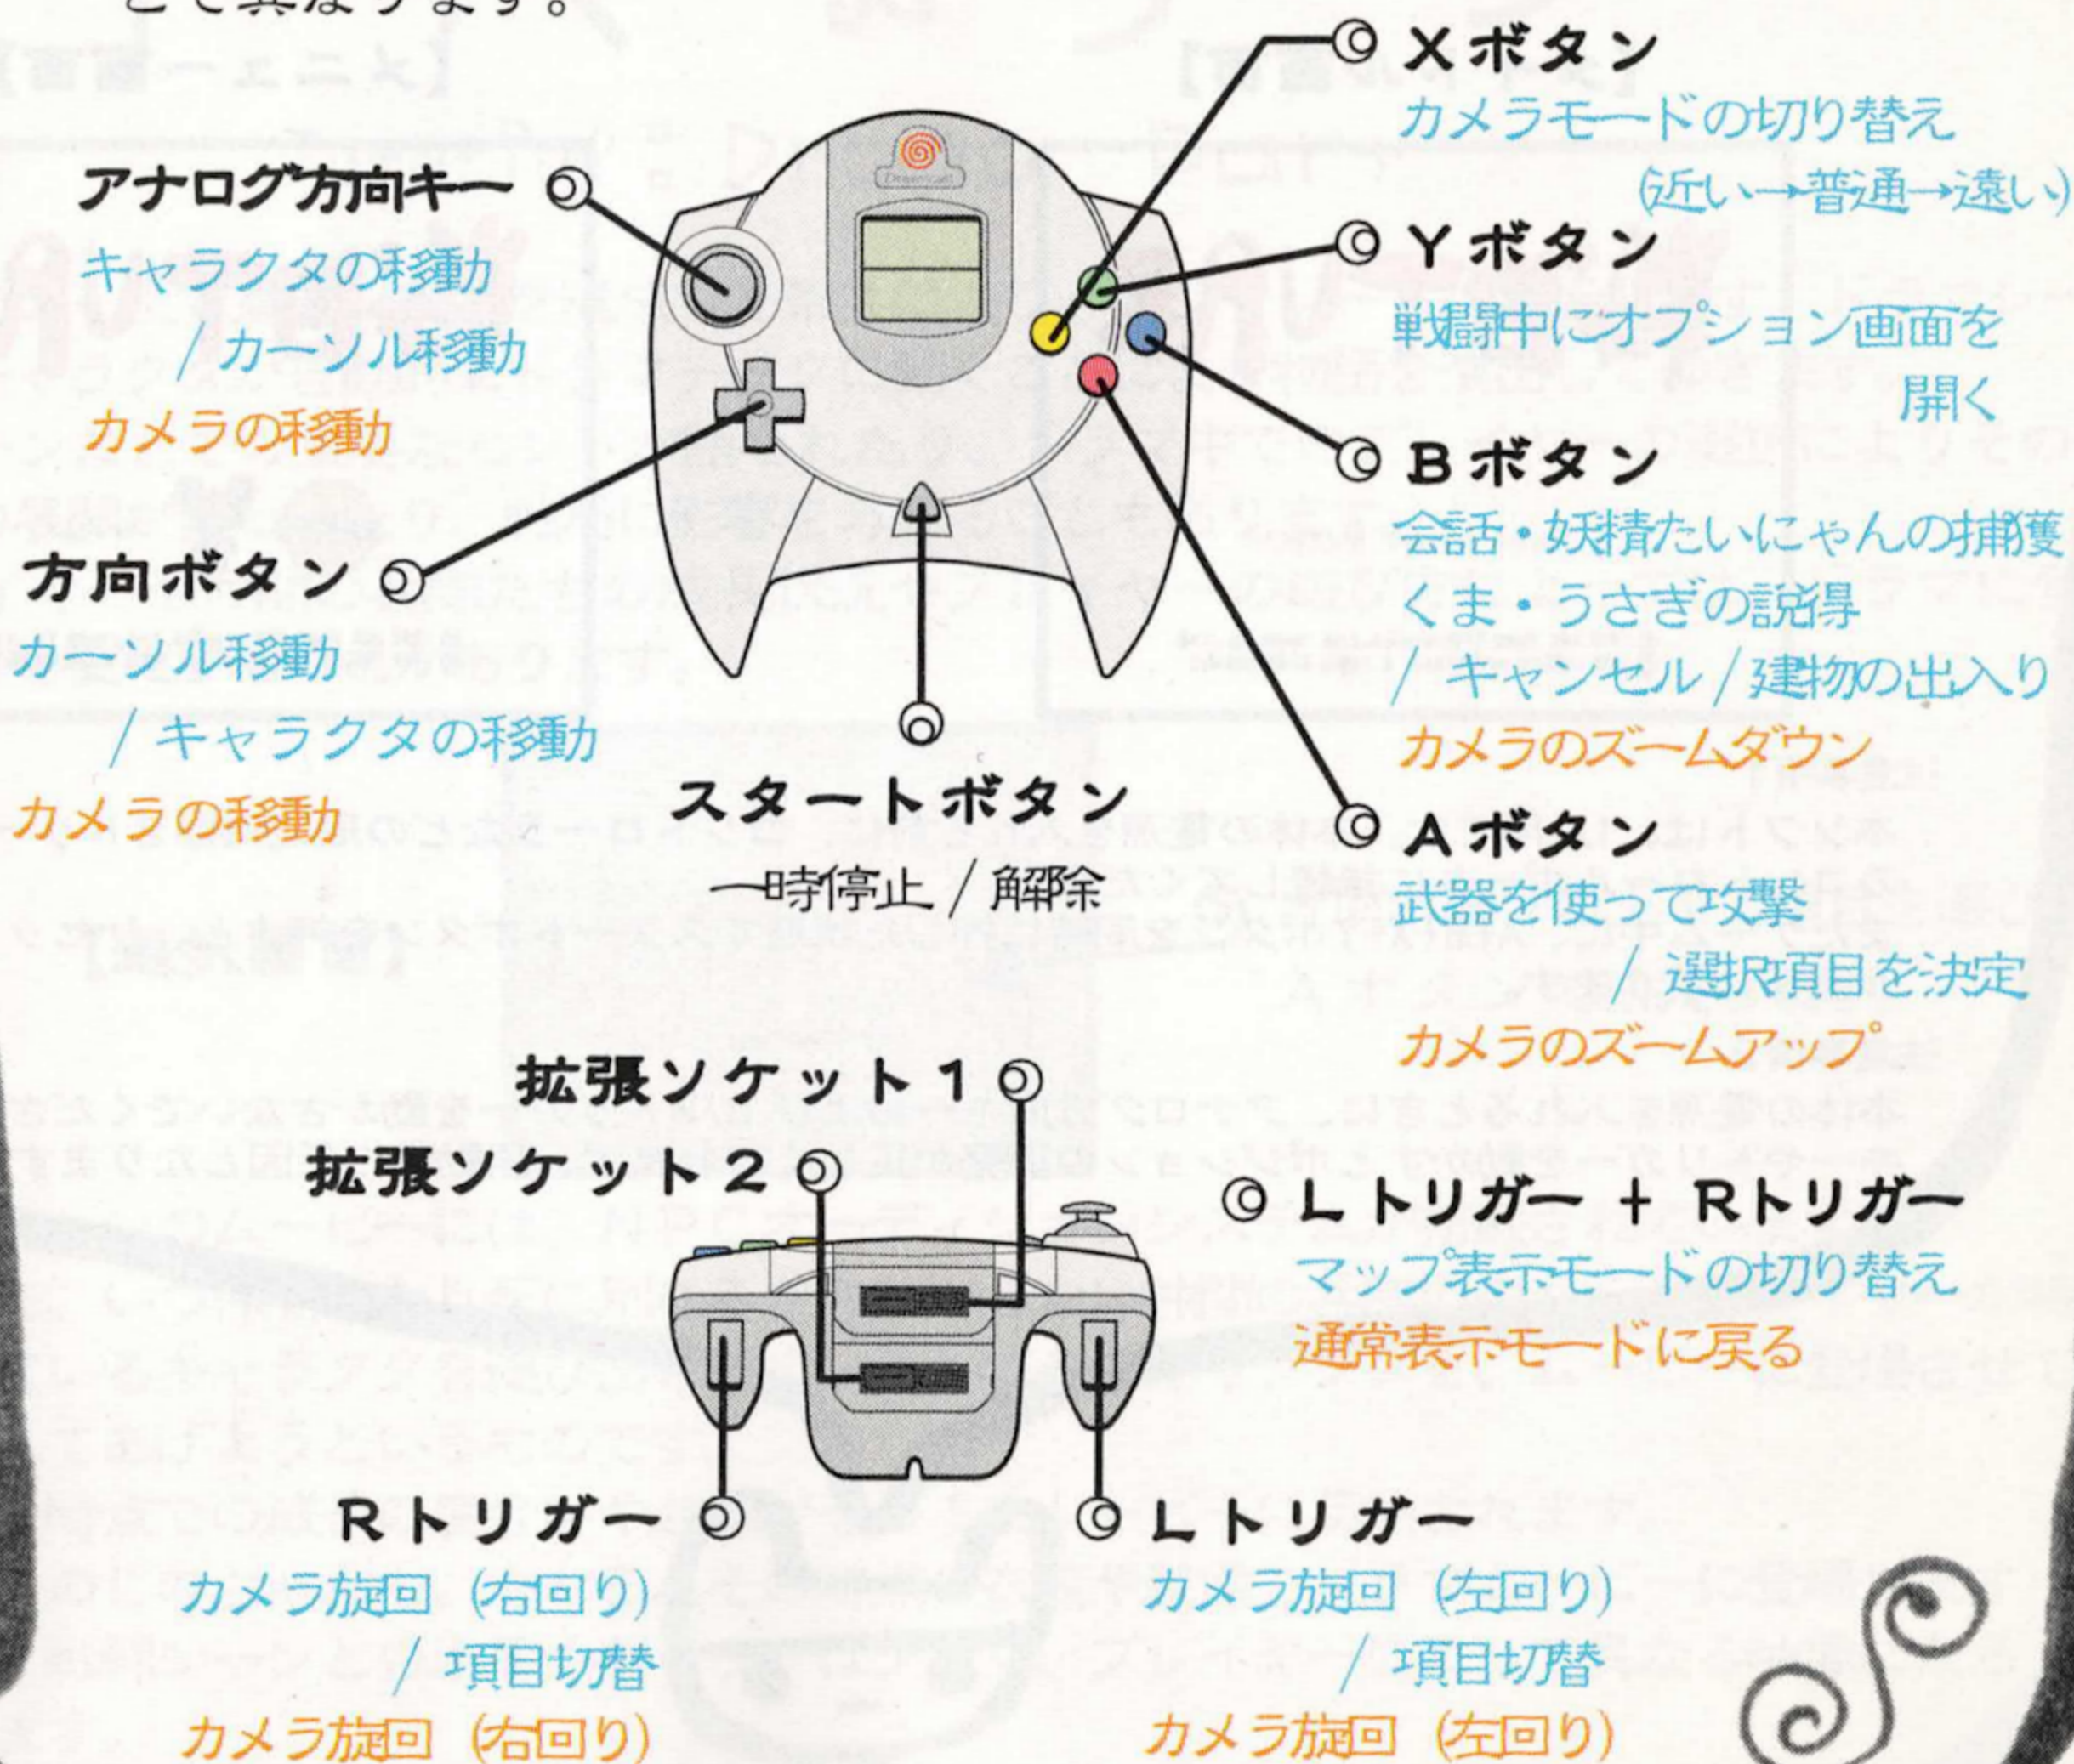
とで異なります。

Xボタン
カメラモードの切り替え
(近い→普通→遠い)

アナログ方向キー
キャラクタの移動
/カーソル移動
カメラの移動

Yボタン
戦闘中にオプション画面を開く

Bボタン
会話・妖精たいにゃんの捕獲
くま・うさぎの説得
/キャンセル/建物の出入り
カメラのズームダウン

方向ボタン
カーソル移動
/キャラクタの移動
カメラの移動

スタートボタン
一時停止/解除

Aボタン
武器を使って攻撃
/選択項目を決定
カメラのズームアップ

拡張ソケット1
拡張ソケット2

Lトリガー + Rトリガー
マップ表示モードの切り替え
通常表示モードに戻る

Rトリガー
カメラ旋回 (右回り)
/項目切替
カメラ旋回 (右回り)

Lトリガー
カメラ旋回 (左回り)
/項目切替
カメラ旋回 (左回り)